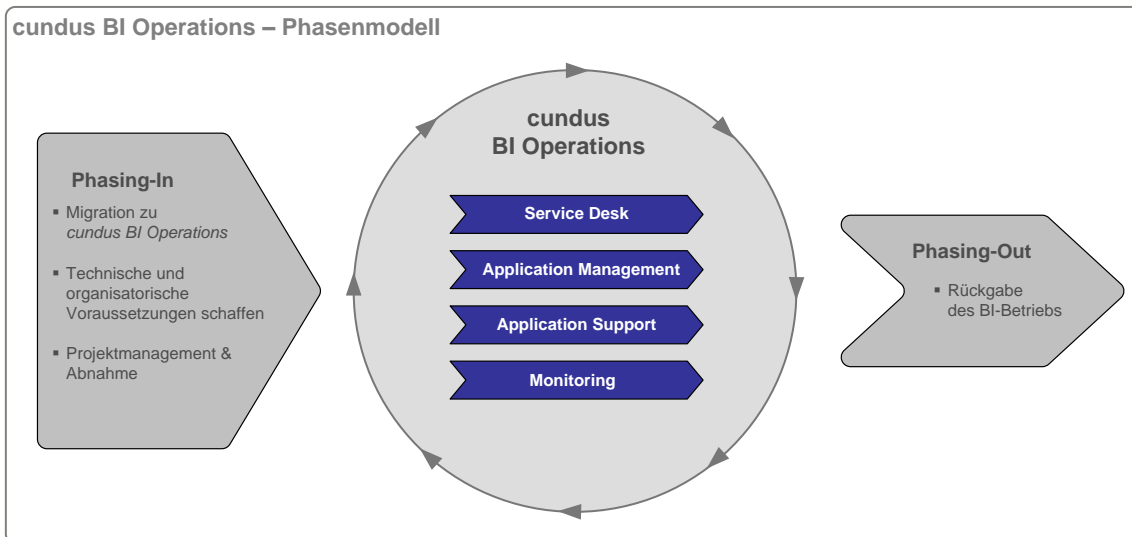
cundus BI Operations – Phasenmodell

Phasing-In

- Migration zu *cundus BI Operations*
- Technische und organisatorische Voraussetzungen schaffen
- Projektmanagement & Abnahme

cundus
BI Operations

Service Desk

Application Management

Application Support

Monitoring

Phasing-Out

- Rückgabe des BI-Betriebs